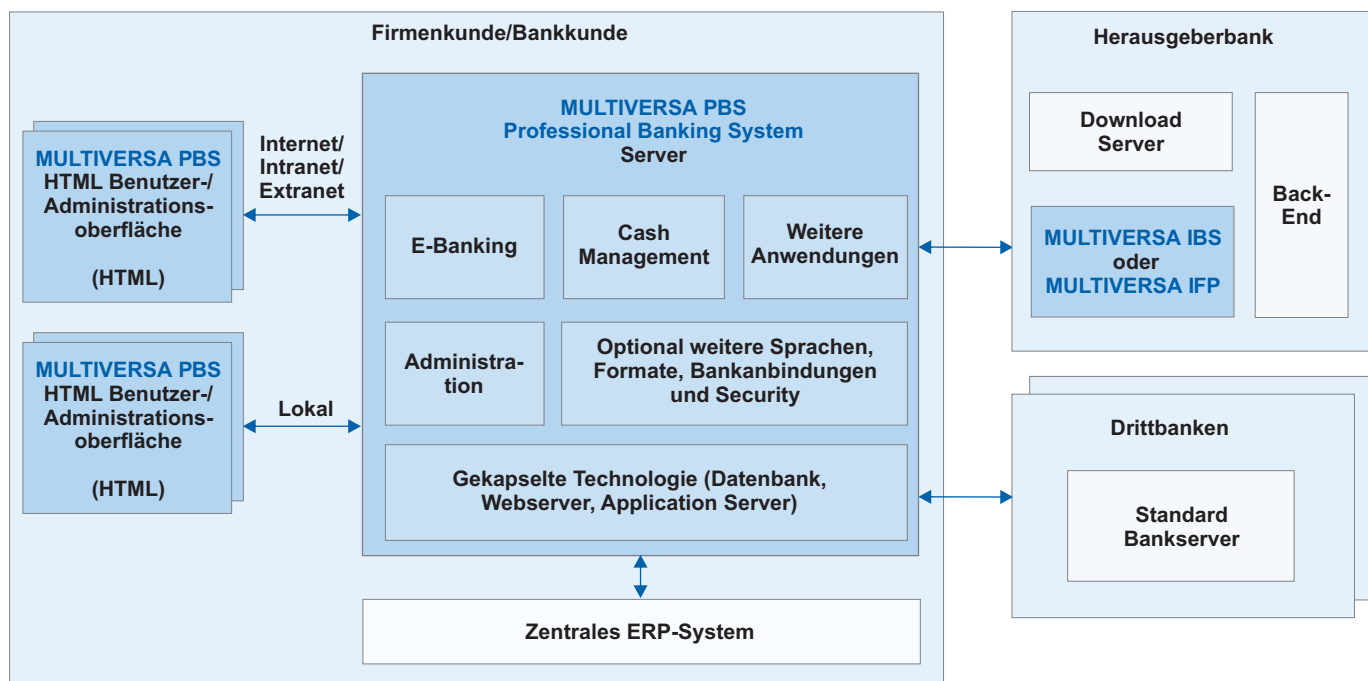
Firmenkunde/Bankkunde

MULTIVERSA PBS
HTML Benutzer-/ Administrationsoberfläche

(HTML)

Internet/ Intranet/ Extranet

MULTIVERSA PBS
HTML Benutzer-/ Administrationsoberfläche

(HTML)

Lokal

MULTIVERSA PBS
Professional Banking System
Server

E-Banking

Cash Management

Weitere Anwendungen

Administration

Optional weitere Sprachen, Formate, Bankanbindungen und Security

Gekapselte Technologie (Datenbank, Webserver, Application Server)

Zentrales ERP-System

Herausgeberbank

Download Server

Back-End

MULTIVERSA IBS
oder
MULTIVERSA IFP

Drittbanken

Standard Bankserver